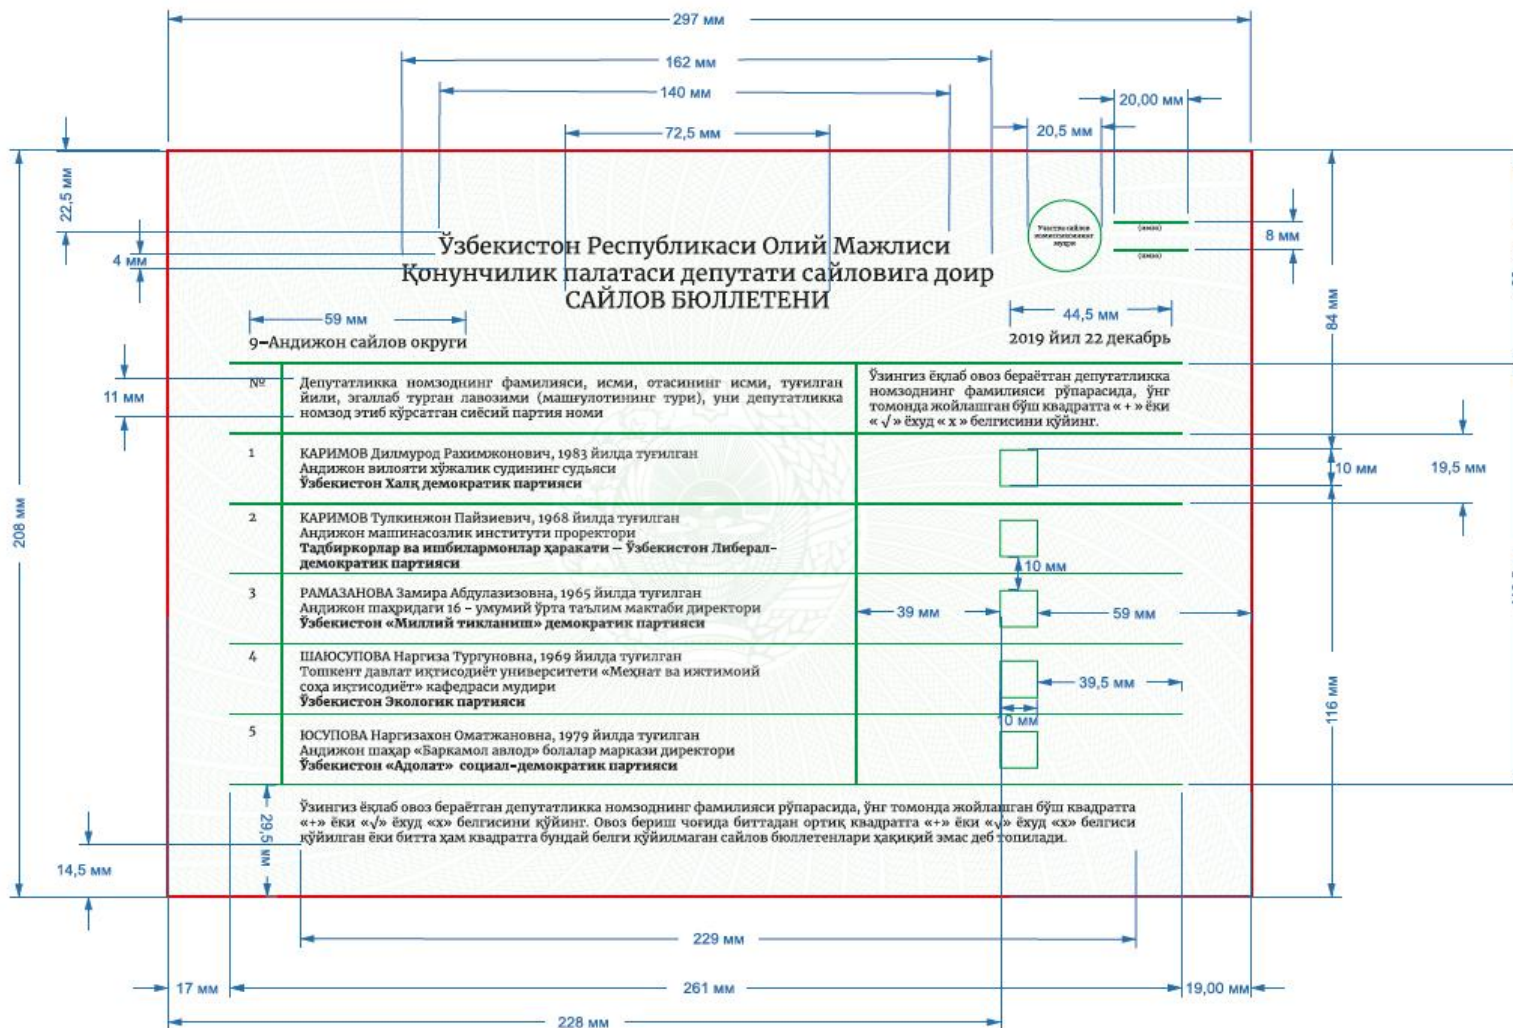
297 мм
162 мм
140 мм
72,5 мм
20,00 мм
20,5 мм
22,5 мм
4 мм
8 мм

Ўзбекистон Республикаси Олий Мажлиси Қонунчилик палатаси депутати сайловига доир
САЙЛОВ БЮЛЛЕТЕНИ

59 мм
44,5 мм
84 мм

9–Андижон сайлов округи

2019 йил 22 декабрь

11 мм

| № | Депутатликка номзоднинг фамилияси, исми, отасининг исми, туғилган йили, эгаллаб турган лавозими (машғулотининг тури), уни депутатликка номзод этиб кўрсатган сиёсий партия номи | Ўзингиз ёқлаб овоз бераётган депутатликка номзоднинг фамилияси рўпарасида, ўнг томонда жойлашган бўш квадратга « + » ёки « √ » ёхуд « x » белгисини қўйинг. |
|---|---|---|
| 1 | КАРИМОВ Дилмурод Рахимжонович, 1983 йилда туғилган Андижон вилояти хўжалик судининг судьяси **Ўзбекистон Халқ демократик партияси** | |
| 2 | КАРИМОВ Тулкинжон Пайзиевич, 1968 йилда туғилган Андижон машинасозлик институти проректори **Тадбиркорлар ва ишбилармонлар ҳаракати – Ўзбекистон Либерал-демократик партияси** | |
| 3 | РАМАЗАНОВА Замира Абдулазизовна, 1965 йилда туғилган Андижон шаҳридаги 16 – умумий ўрта таълим мактаби директори **Ўзбекистон «Миллий тикланиш» демократик партияси** | |
| 4 | ШАЮСУПОВА Наргиза Тургуновна, 1969 йилда туғилган Тошкент давлат иқтисодиёт университети «Меҳнат ва ижтимоий соҳа иқтисодиёти» кафедраси мудири **Ўзбекистон Экологик партияси** | |
| 5 | ЮСУПОВА Наргизахон Оматжановна, 1979 йилда туғилган Андижон шаҳар «Баркамол авлод» болалар маркази директори **Ўзбекистон «Адолат» социал-демократик партияси** | |

10 мм
19,5 мм
10 мм
39 мм
59 мм
39,5 мм
10 мм
116 мм
208 мм

Ўзингиз ёқлаб овоз бераётган депутатликка номзоднинг фамилияси рўпарасида, ўнг томонда жойлашган бўш квадратга «+» ёки «√» ёхуд «x» белгисини қўйинг. Овоз бериш чоғида биттадан ортиқ квадратга «+» ёки «√» ёхуд «x» белгиси қўйилган ёки битта ҳам квадратга бундай белги қўйилмаган сайлов бюллетенлари ҳақиқий эмас деб топилади.

29,5 мм
14,5 мм
229 мм
17 мм
261 мм
19,00 мм
228 мм